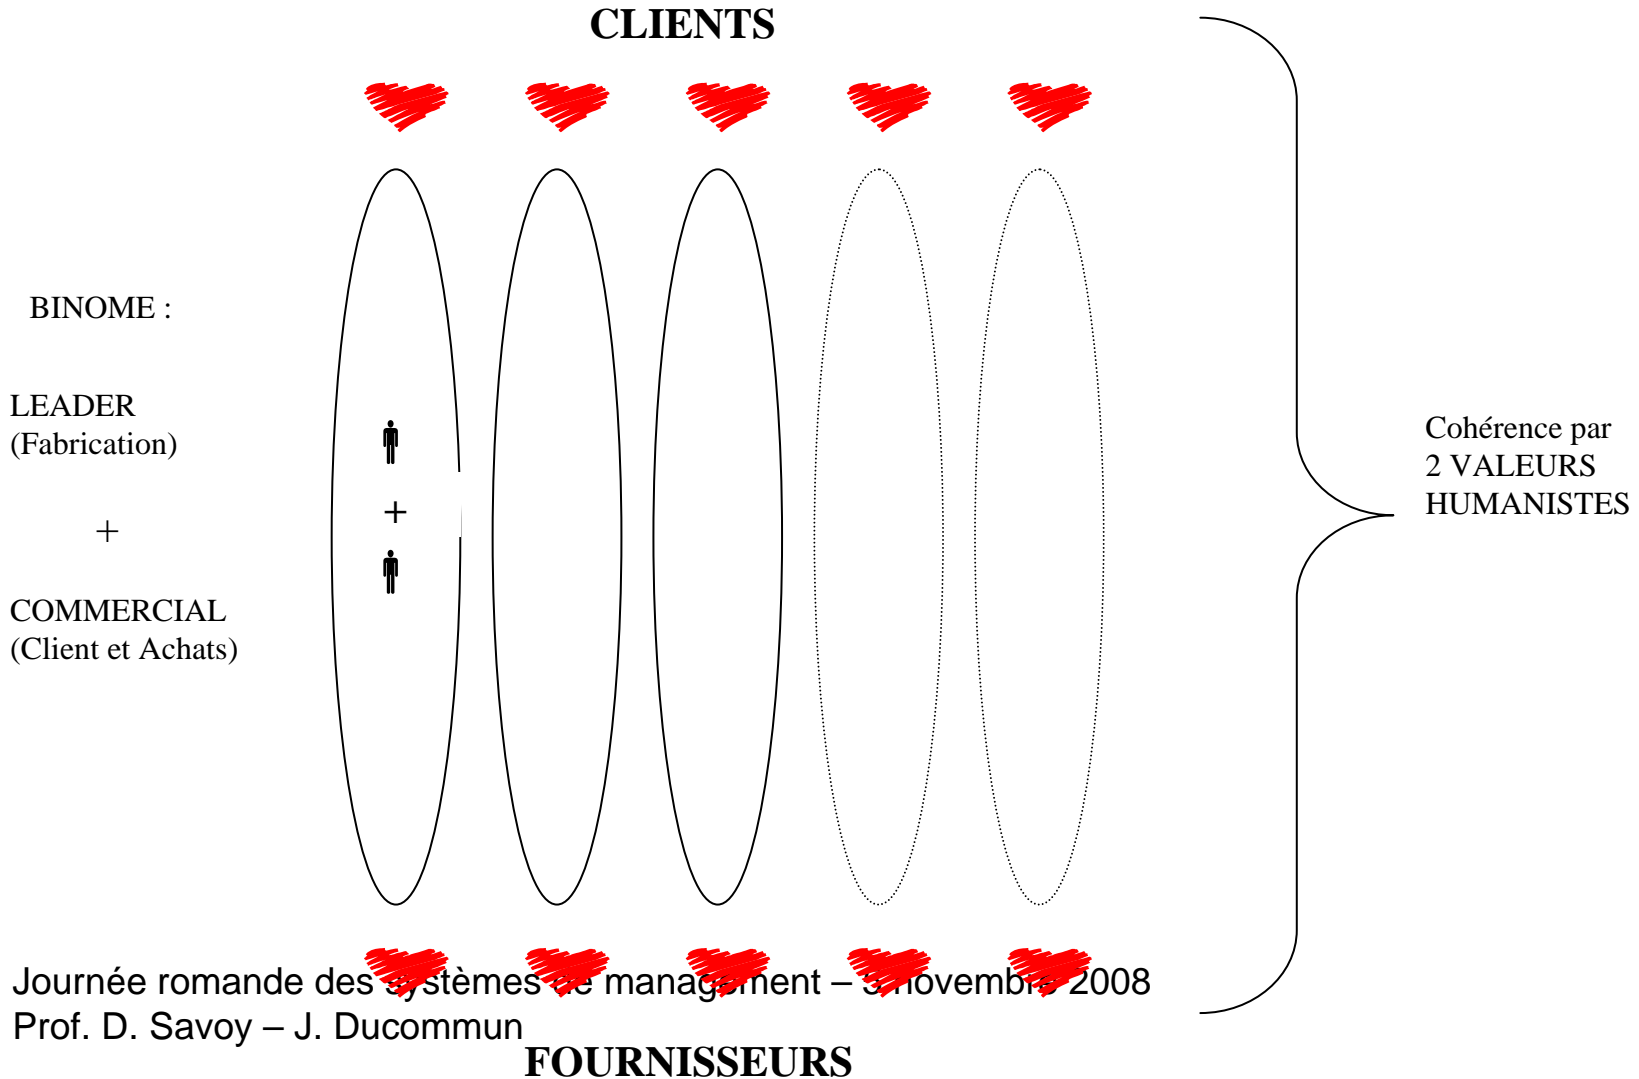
CLIENTS

BINOME :

LEADER
(Fabrication)

+

COMMERCIAL
(Client et Achats)

+

Cohérence par
2 VALEURS
HUMANISTES

Journée romande des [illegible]tèmes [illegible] manag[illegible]ment – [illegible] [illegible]ovemb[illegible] 2008
Prof. D. Savoy – J. Ducommun

FOURNISSEURS